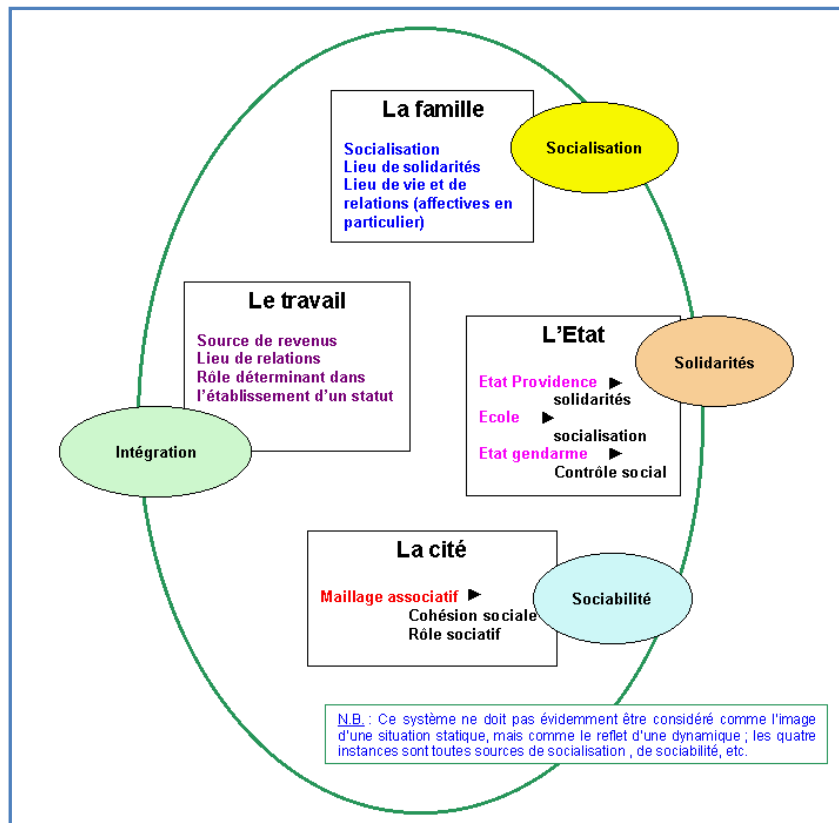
La famille

Socialisation
Lieu de solidarités
Lieu de vie et de relations (affectives en particulier)

Socialisation

Le travail

Source de revenus
Lieu de relations
Rôle déterminant dans l'établissement d'un statut

L'Etat

Etat Providence ► solidarités
Ecole ► socialisation
Etat gendarme ► Contrôle social

Solidarités

Intégration

La cité

Maillage associatif ► Cohésion sociale Rôle sociatif

Sociabilité

N.B. : Ce système ne doit pas évidemment être considéré comme l'image d'une situation statique, mais comme le reflet d'une dynamique ; les quatre instances sont toutes sources de socialisation , de sociabilité, etc.